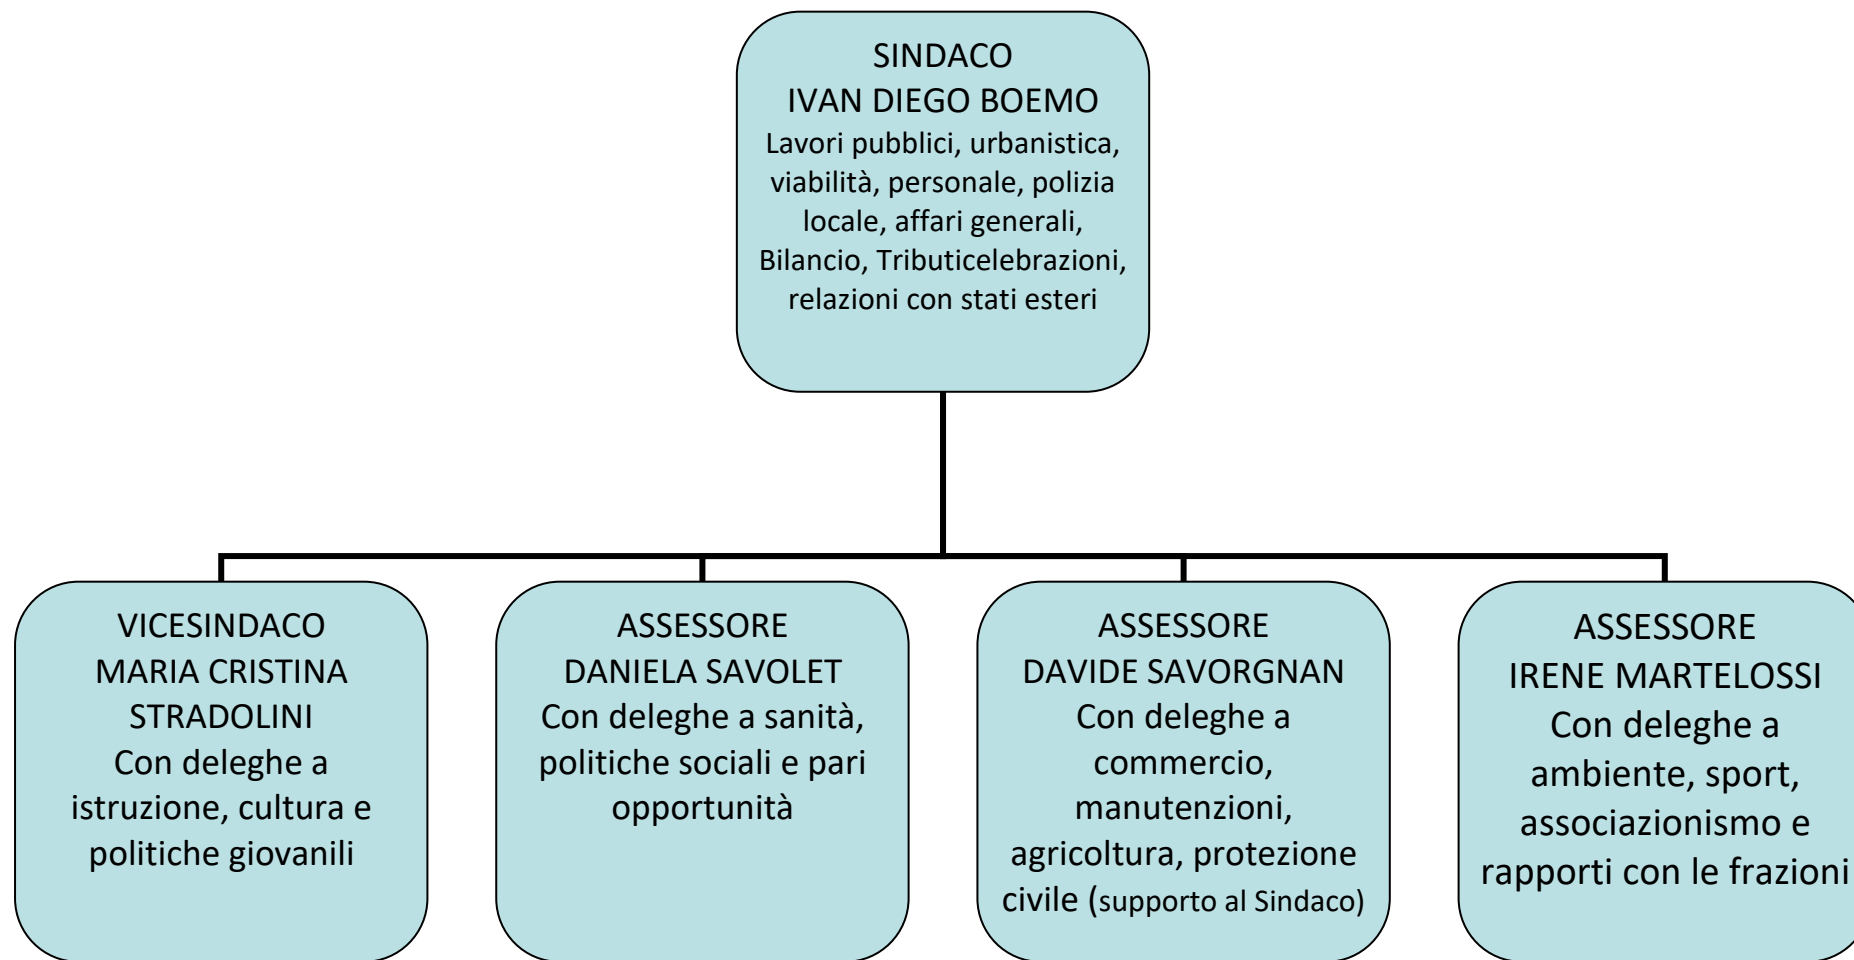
SINDACO
IVAN DIEGO BOEMO
Lavori pubblici, urbanistica, viabilità, personale, polizia locale, affari generali, Bilancio, Tributicelebrazioni, relazioni con stati esteri

VICESINDACO
MARIA CRISTINA STRADOLINI
Con deleghe a istruzione, cultura e politiche giovanili

ASSESSORE
DANIELA SAVOLET
Con deleghe a sanità, politiche sociali e pari opportunità

ASSESSORE
DAVIDE SAVORGNAN
Con deleghe a commercio, manutenzioni, agricoltura, protezione civile (supporto al Sindaco)

ASSESSORE
IRENE MARTELOSSI
Con deleghe a ambiente, sport, associazionismo e rapporti con le frazioni